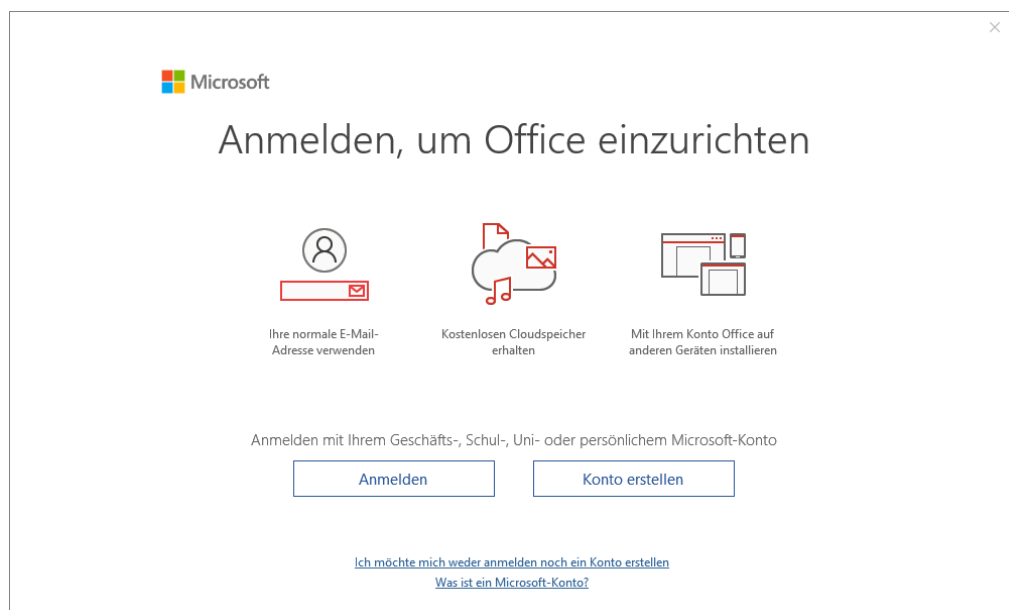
×

Microsoft

Anmelden, um Office einzurichten

Ihre normale E-Mail-Adresse verwenden

Kostenlosen Cloudspeicher erhalten

Mit Ihrem Konto Office auf anderen Geräten installieren

Anmelden mit Ihrem Geschäfts-, Schul-, Uni- oder persönlichem Microsoft-Konto

Anmelden

Konto erstellen

Ich möchte mich weder anmelden noch ein Konto erstellen

Was ist ein Microsoft-Konto?